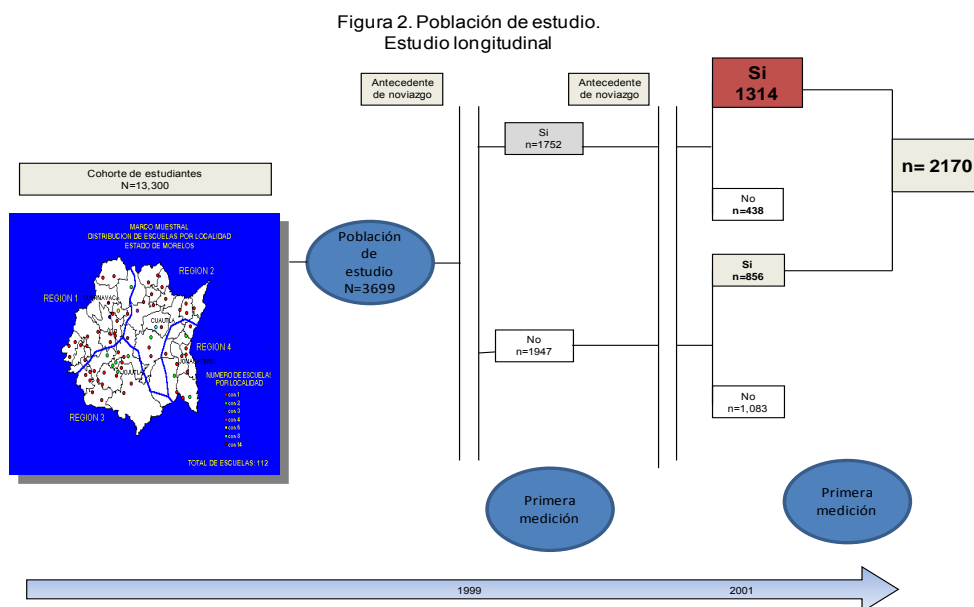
Figura 2. Población de estudio.
Estudio longitudinal

Antecedente de noviazgo

Antecedente de noviazgo

Si
1314

Cohorte de estudiantes
N=13,300

Si
n=1752

n= 2170

No
n=438

MARCO MUESTRAL
DISTRIBUCION DE ESCUELAS POR LOCALIDAD
ESTADO DE MORELOS

REGION 1
REGION 2
REGION 3
REGION 4
CUERNAVACA
CUAUTLA
NUMERO DE ESCUELAS POR LOCALIDAD
con 1
con 2
con 3
con 4
con 5
con 6
con 14
TOTAL DE ESCUELAS: 112

Población de estudio
N=3699

Si
n=856

No
n=1947

No
n=1,083

Primera medición

Primera medición

1999
2001